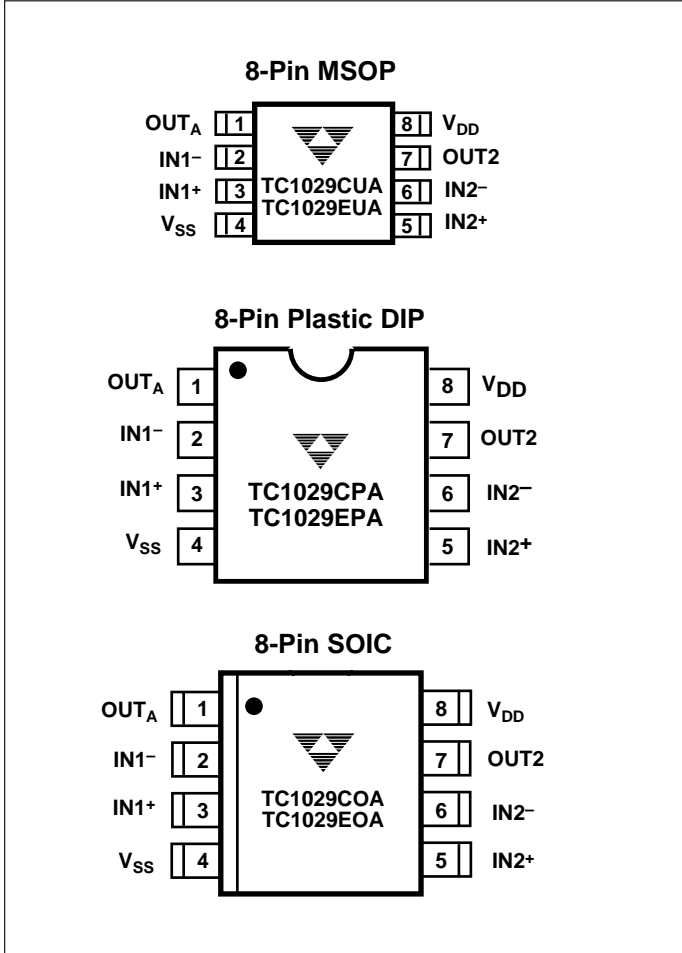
8-Pin MSOP

$OUT_A$ 1
$IN1^-$ 2
$IN1^+$ 3
$V_{SS}$ 4

TC1029CUA
TC1029EUA

8 $V_{DD}$
7 OUT2
6 $IN2^-$
5 $IN2^+$

8-Pin Plastic DIP

$OUT_A$ 1
$IN1^-$ 2
$IN1^+$ 3
$V_{SS}$ 4

TC1029CPA
TC1029EPA

8 $V_{DD}$
7 OUT2
6 $IN2^-$
5 $IN2^+$

8-Pin SOIC

$OUT_A$ 1
$IN1^-$ 2
$IN1^+$ 3
$V_{SS}$ 4

TC1029COA
TC1029EOA

8 $V_{DD}$
7 OUT2
6 $IN2^-$
5 $IN2^+$